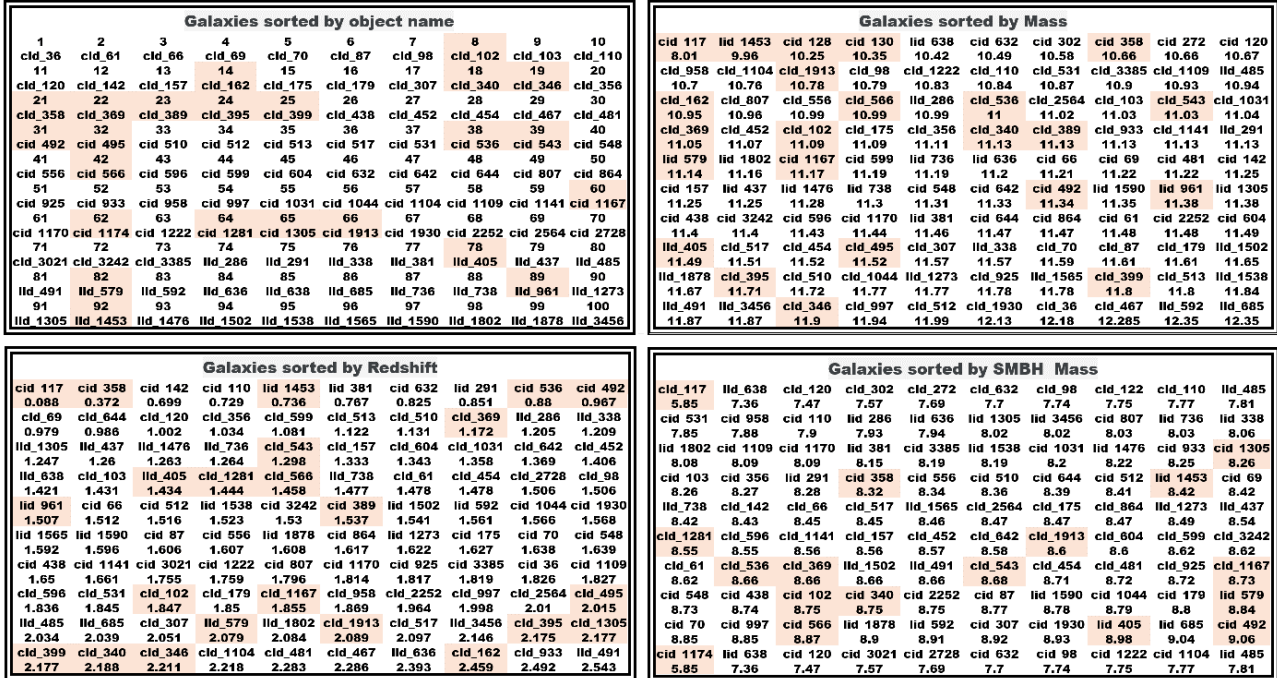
Galaxies sorted by object name

| 1 | 2 | 3 | 4 | 5 | 6 | 7 | 8 | 9 | 10 |
|---|---|---|---|---|---|---|---|---|---|
| cld_36 | cld_61 | cld_66 | cld_69 | cld_70 | cld_87 | cld_98 | cld_102 | cld_103 | cld_110 |
| 11 | 12 | 13 | 14 | 15 | 16 | 17 | 18 | 19 | 20 |
| cld_120 | cld_142 | cld_157 | cld_162 | cld_175 | cld_179 | cld_307 | cld_340 | cld_346 | cld_356 |
| 21 | 22 | 23 | 24 | 25 | 26 | 27 | 28 | 29 | 30 |
| cld_358 | cld_369 | cld_389 | cld_395 | cld_399 | cld_438 | cld_452 | cld_454 | cld_467 | cld_481 |
| 31 | 32 | 33 | 34 | 35 | 36 | 37 | 38 | 39 | 40 |
| cld 492 | cld_495 | cld 510 | cld 512 | cld 513 | cld 517 | cld 531 | cld 536 | cld 543 | cld 548 |
| 41 | 42 | 43 | 44 | 45 | 46 | 47 | 48 | 49 | 50 |
| cld_556 | cld_566 | cld_596 | cld_599 | cld_604 | cld_632 | cld_642 | cld_644 | cld_807 | cld_864 |
| 51 | 52 | 53 | 54 | 55 | 56 | 57 | 58 | 59 | 60 |
| cld_925 | cld_933 | cld_958 | cld_997 | cld_1031 | cld 1044 | cld 1104 | cld 1109 | cld 1141 | cld 1167 |
| 61 | 62 | 63 | 64 | 65 | 66 | 67 | 68 | 69 | 70 |
| cld 1170 | cld 1174 | cld 1222 | cld 1281 | cld 1305 | cld 1913 | cld 1930 | cld 2252 | cld 2564 | cld 2728 |
| 71 | 72 | 73 | 74 | 75 | 76 | 77 | 78 | 79 | 80 |
| cld_3021 | cld_3242 | cld_3385 | lld_286 | lld_291 | lld_338 | lld_381 | lld_405 | lld_437 | lld_485 |
| 81 | 82 | 83 | 84 | 85 | 86 | 87 | 88 | 89 | 90 |
| lld_491 | lld_579 | lld_592 | lld_636 | lld_638 | lld_685 | lld_736 | lld_738 | lld_961 | lld_1273 |
| 91 | 92 | 93 | 94 | 95 | 96 | 97 | 98 | 99 | 100 |
| lld_1305 | lld_1453 | lld_1476 | lld_1502 | lld_1538 | lld_1565 | lld_1590 | lld_1802 | lld_1878 | lld_3456 |

Galaxies sorted by Mass

| cld 117 | lld 1453 | cld 128 | cld 130 | lld 638 | cld 632 | cld 302 | cld 358 | cld 272 | cld 120 |
|---|---|---|---|---|---|---|---|---|---|
| 8.01 | 9.96 | 10.25 | 10.35 | 10.42 | 10.49 | 10.58 | 10.66 | 10.66 | 10.67 |
| cld_958 | cld_1104 | cld_1913 | cld_98 | cld_1222 | cld_110 | cld_531 | cld_3385 | cld_1109 | lld_485 |
| 10.7 | 10.76 | 10.78 | 10.79 | 10.83 | 10.84 | 10.87 | 10.9 | 10.93 | 10.94 |
| cld_162 | cld_807 | cld_556 | cld_566 | lld_286 | cld_536 | cld_2564 | cld_103 | cld_543 | cld_1031 |
| 10.95 | 10.96 | 10.99 | 10.99 | 10.99 | 11 | 11.02 | 11.03 | 11.03 | 11.04 |
| cld_369 | cld_452 | cld_102 | cld_175 | cld_356 | cld_340 | cld_389 | cld_933 | cld_1141 | lld_291 |
| 11.05 | 11.07 | 11.09 | 11.09 | 11.11 | 11.13 | 11.13 | 11.13 | 11.13 | 11.13 |
| lld 579 | lld 1802 | cld 1167 | cld 599 | lld 736 | lld 636 | cld 66 | cld 69 | cld 481 | cld 142 |
| 11.14 | 11.16 | 11.17 | 11.19 | 11.19 | 11.2 | 11.21 | 11.22 | 11.22 | 11.25 |
| cld 157 | lld 437 | lld 1476 | lld 738 | cld 548 | cld 642 | cld 492 | lld 1590 | lld 961 | lld 1305 |
| 11.25 | 11.25 | 11.28 | 11.3 | 11.31 | 11.33 | 11.34 | 11.35 | 11.38 | 11.38 |
| cld 438 | cld 3242 | cld 596 | cld 1170 | lld 381 | cld 644 | cld 864 | cld 61 | cld 2252 | cld 604 |
| 11.4 | 11.4 | 11.43 | 11.44 | 11.46 | 11.47 | 11.47 | 11.48 | 11.48 | 11.49 |
| lld_405 | cld_517 | cld_454 | cld_495 | cld_307 | lld_338 | cld_70 | cld_87 | cld_179 | lld_1502 |
| 11.49 | 11.51 | 11.52 | 11.52 | 11.57 | 11.57 | 11.59 | 11.61 | 11.61 | 11.65 |
| lld_1878 | cld_395 | cld_510 | cld_1044 | lld_1273 | cld_925 | lld_1565 | cld_399 | cld_513 | lld_1538 |
| 11.67 | 11.71 | 11.72 | 11.77 | 11.77 | 11.78 | 11.78 | 11.8 | 11.8 | 11.84 |
| lld_491 | lld_3456 | cld_346 | cld_997 | cld_512 | cld_1930 | cld_36 | cld_467 | lld_592 | lld_685 |
| 11.87 | 11.87 | 11.9 | 11.94 | 11.99 | 12.13 | 12.18 | 12.285 | 12.35 | 12.35 |

Galaxies sorted by Redshift

| cld 117 | cld 358 | cld 142 | cld 110 | lld 1453 | lld 381 | cld 632 | lld 291 | cld 536 | cld 492 |
|---|---|---|---|---|---|---|---|---|---|
| 0.088 | 0.372 | 0.699 | 0.729 | 0.736 | 0.767 | 0.825 | 0.851 | 0.88 | 0.967 |
| cld_69 | cld_644 | cld_120 | cld_356 | cld_599 | cld_513 | cld_510 | cld_369 | lld_286 | lld_338 |
| 0.979 | 0.986 | 1.002 | 1.034 | 1.081 | 1.122 | 1.131 | 1.172 | 1.205 | 1.209 |
| lld_1305 | lld_437 | lld_1476 | lld_736 | cld_543 | cld_157 | cld_604 | cld_1031 | cld_642 | cld_452 |
| 1.247 | 1.26 | 1.263 | 1.264 | 1.298 | 1.333 | 1.343 | 1.358 | 1.369 | 1.406 |
| lld_638 | cld_103 | lld_405 | cld_1281 | cld_566 | lld_738 | cld_61 | cld_454 | cld_2728 | cld_98 |
| 1.421 | 1.431 | 1.434 | 1.444 | 1.458 | 1.477 | 1.478 | 1.478 | 1.506 | 1.506 |
| lld 961 | cld 66 | cld 512 | lld 1538 | cld 3242 | cld 389 | lld 1502 | lld 592 | cld 1044 | cld 1930 |
| 1.507 | 1.512 | 1.516 | 1.523 | 1.53 | 1.537 | 1.541 | 1.561 | 1.566 | 1.568 |
| lld 1565 | lld 1590 | cld 87 | cld 556 | lld 1878 | cld 864 | lld 1273 | cld 175 | cld 70 | cld 548 |
| 1.592 | 1.596 | 1.606 | 1.607 | 1.608 | 1.617 | 1.622 | 1.627 | 1.638 | 1.639 |
| cld 438 | cld 1141 | cld 3021 | cld 1222 | cld 807 | cld 1170 | cld 925 | cld 3385 | cld 36 | cld 1109 |
| 1.65 | 1.661 | 1.755 | 1.759 | 1.796 | 1.814 | 1.817 | 1.819 | 1.826 | 1.827 |
| cld_596 | cld_531 | cld_102 | cld_179 | cld_1167 | cld_958 | cld_2252 | cld_997 | cld_2564 | cld_495 |
| 1.836 | 1.845 | 1.847 | 1.85 | 1.855 | 1.869 | 1.964 | 1.998 | 2.01 | 2.015 |
| lld_485 | lld_685 | cld_307 | lld_579 | lld_1802 | cld_1913 | cld_517 | lld_3456 | cld_395 | cld_1305 |
| 2.034 | 2.039 | 2.051 | 2.079 | 2.084 | 2.089 | 2.097 | 2.146 | 2.175 | 2.177 |
| cld_399 | cld_340 | cld_346 | cld_1104 | cld_481 | cld_467 | lld_636 | cld_162 | cld_933 | lld_491 |
| 2.177 | 2.188 | 2.211 | 2.218 | 2.283 | 2.286 | 2.393 | 2.459 | 2.492 | 2.543 |

Galaxies sorted by SMBH Mass

| cld_117 | lld_638 | cld_120 | cld_302 | cld_272 | cld_632 | cld_98 | cld_122 | cld_110 | lld_485 |
|---|---|---|---|---|---|---|---|---|---|
| 5.85 | 7.36 | 7.47 | 7.57 | 7.69 | 7.7 | 7.74 | 7.75 | 7.77 | 7.81 |
| cld 531 | cld 958 | cld 110 | lld 286 | lld 636 | lld 1305 | lld 3456 | cld 807 | lld 736 | lld 338 |
| 7.85 | 7.88 | 7.9 | 7.93 | 7.94 | 8.02 | 8.02 | 8.03 | 8.03 | 8.06 |
| lld 1802 | cld 1109 | cld 1170 | lld 381 | cld 3385 | lld 1538 | cld 1031 | lld 1476 | cld 933 | cld 1305 |
| 8.08 | 8.09 | 8.09 | 8.15 | 8.19 | 8.19 | 8.2 | 8.22 | 8.25 | 8.26 |
| cld 103 | cld 356 | lld 291 | cld 358 | cld 556 | cld 510 | cld 644 | cld 512 | lld 1453 | cld 69 |
| 8.26 | 8.27 | 8.28 | 8.32 | 8.34 | 8.36 | 8.39 | 8.41 | 8.42 | 8.42 |
| lld_738 | cld_142 | cld_66 | cld_517 | lld_1565 | cld_2564 | cld_175 | lld_864 | lld_1273 | lld_437 |
| 8.42 | 8.43 | 8.45 | 8.45 | 8.46 | 8.47 | 8.47 | 8.47 | 8.49 | 8.54 |
| cld_1281 | cld_596 | cld_1141 | cld_157 | cld_452 | cld_642 | cld_1913 | cld_604 | cld_599 | cld_3242 |
| 8.55 | 8.55 | 8.56 | 8.56 | 8.57 | 8.58 | 8.6 | 8.6 | 8.62 | 8.62 |
| cld_61 | cld_536 | cld_369 | lld_1502 | lld_491 | cld_543 | cld_454 | cld_481 | cld_925 | cld_1167 |
| 8.62 | 8.66 | 8.66 | 8.66 | 8.66 | 8.68 | 8.71 | 8.72 | 8.72 | 8.73 |
| cld 548 | cld 438 | cld 102 | cld 340 | cld 2252 | cld 87 | lld 1590 | cld 1044 | cld 179 | lld 579 |
| 8.73 | 8.74 | 8.75 | 8.75 | 8.75 | 8.77 | 8.78 | 8.79 | 8.8 | 8.84 |
| cld 70 | cld 997 | cld 566 | lld 1878 | lld 592 | cld 307 | cld 1930 | lld 405 | lld 685 | cld 492 |
| 8.85 | 8.85 | 8.87 | 8.9 | 8.91 | 8.92 | 8.93 | 8.98 | 9.04 | 9.06 |
| cld 1174 | lld 638 | cld 120 | cld 3021 | cld 2728 | cld 632 | cld 98 | cld 1222 | cld 1104 | lld 485 |
| 5.85 | 7.36 | 7.47 | 7.57 | 7.69 | 7.7 | 7.74 | 7.75 | 7.77 | 7.81 |